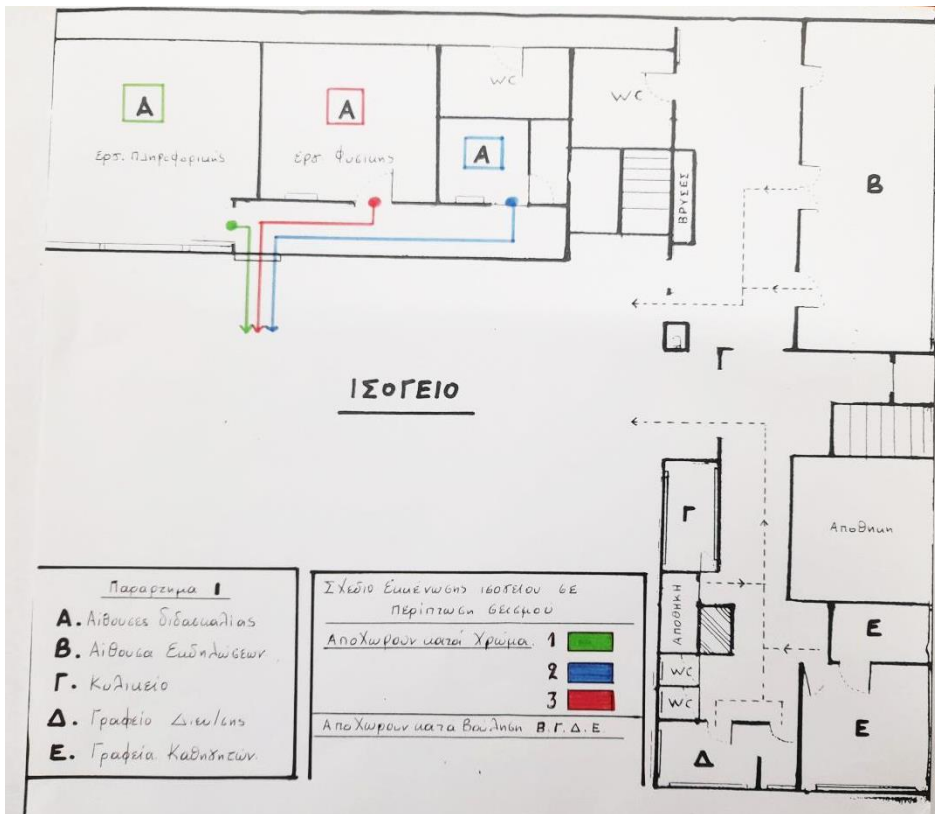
A
Εργ. Πληροφορικής

A
Εργ. Φυσικής

A

WC

WC

ΒΡΥΣΕΣ

B

Γ

ΙΣΟΓΕΙΟ

Γ

Αποθηκη

ΑΠΟΘΗΚΗ

E

WC

WC

E

Δ

Παραρτημα 1
A. Αιθουσες διδασκαλιας
B. Αιθουσα Εκδηλωσεων
Γ. Κυλικειο
Δ. Γραφειο Διευ/σης
E. Γραφεια Καθηγητων

Σχέδιο Εκκένωσης ισογείου σε περίπτωση σεισμού
Αποχωρουν κατα Χρωμα 1
2
3
Αποχωρουν κατα βουληση B. Γ. Δ. E